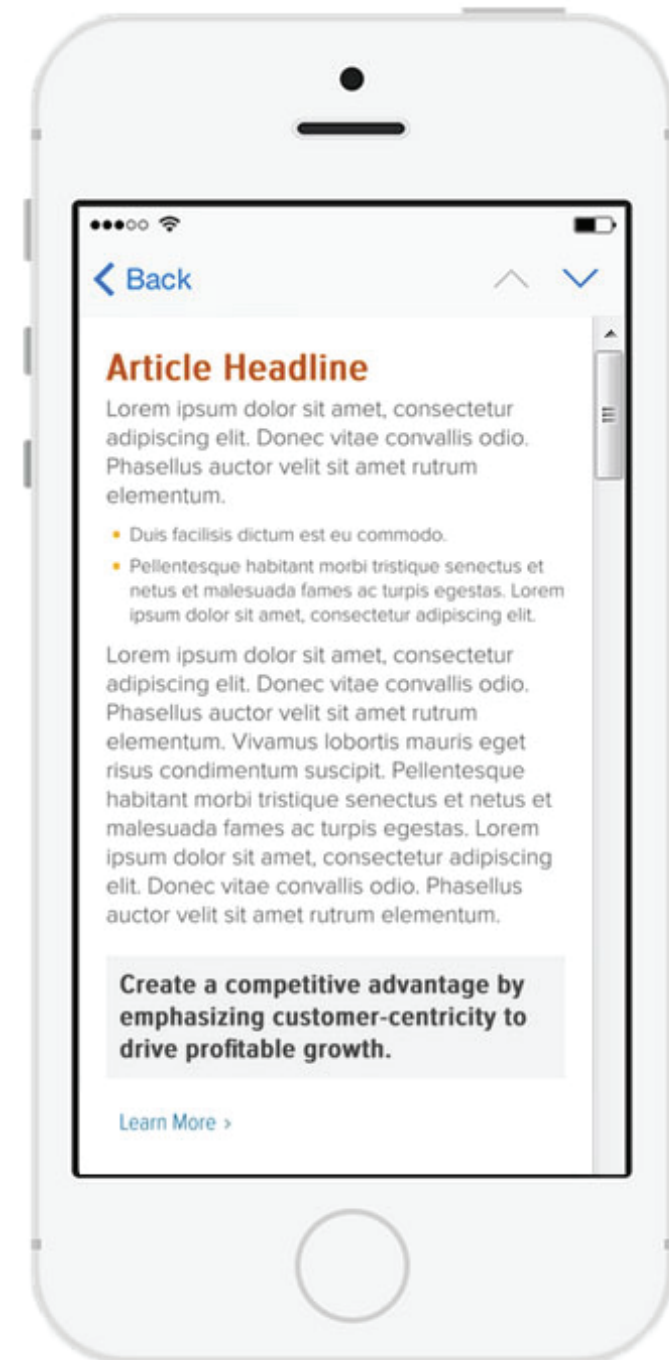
Back

Article Headline

Lorem ipsum dolor sit amet, consectetur adipiscing elit. Donec vitae convallis odio. Phasellus auctor velit sit amet rutrum elementum.

- Duis facilisis dictum est eu commodo.
- Pellentesque habitant morbi tristique senectus et netus et malesuada fames ac turpis egestas. Lorem ipsum dolor sit amet, consectetur adipiscing elit.

Lorem ipsum dolor sit amet, consectetur adipiscing elit. Donec vitae convallis odio. Phasellus auctor velit sit amet rutrum elementum. Vivamus lobortis mauris eget risus condimentum suscipit. Pellentesque habitant morbi tristique senectus et netus et malesuada fames ac turpis egestas. Lorem ipsum dolor sit amet, consectetur adipiscing elit. Donec vitae convallis odio. Phasellus auctor velit sit amet rutrum elementum.

Create a competitive advantage by emphasizing customer-centricity to drive profitable growth.

Learn More ›